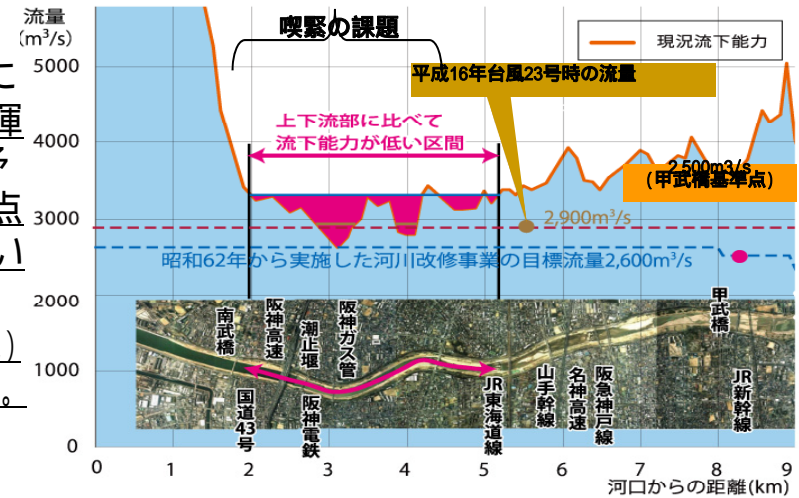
流量
(m³/s)

喫緊の課題

現況流下能力

平成16年台風23号時の流量

上下流部に比べて
流下能力が低い区間

2,500m³/s
(甲武橋基準点)

2,900m³/s

昭和62年から実施した河川改修事業の目標流量2,600m³/s

5000
4000
3000
2000
1000
0

南武橋
阪神高速
潮止堰
阪神ガス管
国道43号
阪神電鉄
JR東海道線
山手幹線
名神高速
阪急神戸線
甲武橋
JR新幹線

0 1 2 3 4 5 6 7 8 9
河口からの距離(km)

と
運
る
点
い
)
。